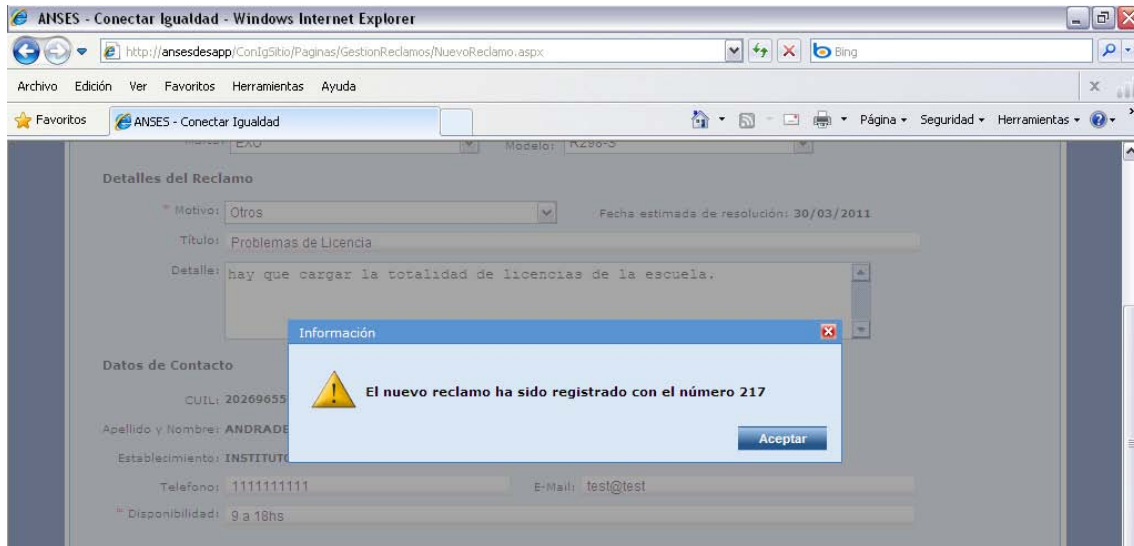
ANSES - Conectar Igualdad - Windows Internet Explorer

http://ansesdesapp/ConIgSitio/Paginas/GestionReclamos/NuevoReclamo.aspx

Bing

Archivo Edición Ver Favoritos Herramientas Ayuda

Favoritos ANSES - Conectar Igualdad

Página Seguridad Herramientas

Marca: EXO Modelo: R290-3

Detalles del Reclamo

* Motivo: Otros

Fecha estimada de resolución: 30/03/2011

Titulo: Problemas de Licencia

Detalle: hay que cargar la totalidad de licencias de la escuela.

Datos de Contacto

CUIL: 20269655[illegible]

Apellido y Nombre: ANDRADE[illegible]

Establecimiento: INSTITUT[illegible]

Telefono: 1111111111

E-Mail: test@test

* Disponibilidad: 9 a 18hs

Información

El nuevo reclamo ha sido registrado con el número 217

Aceptar